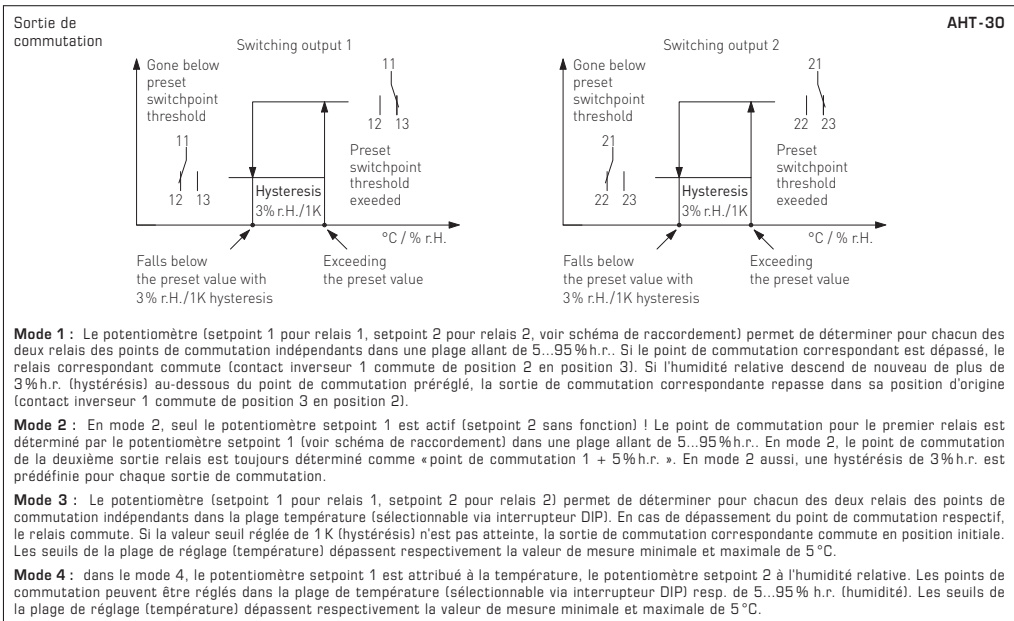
Sortie de commutation

AHT-30

Switching output 1

Gone below preset switchpoint threshold

11

12 13

11

12 13

Preset switchpoint threshold exeeded

Hysteresis 3% r.H./1K

°C / % r.H.

Falls below the preset value with 3% r.H./1K hysteresis

Exceeding the preset value

Switching output 2

Gone below preset switchpoint threshold

21

22 23

21

22 23

Preset switchpoint threshold exeeded

Hysteresis 3% r.H./1K

°C / % r.H.

Falls below the preset value with 3% r.H./1K hysteresis

Exceeding the preset value

**Mode 1 :** Le potentiomètre (setpoint 1 pour relais 1, setpoint 2 pour relais 2, voir schéma de raccordement) permet de déterminer pour chacun des deux relais des points de commutation indépendants dans une plage allant de 5...95%h.r.. Si le point de commutation correspondant est dépassé, le relais correspondant commute (contact inverseur 1 commute de position 2 en position 3). Si l'humidité relative descend de nouveau de plus de 3%h.r. (hystérésis) au-dessous du point de commutation préréglé, la sortie de commutation correspondante repasse dans sa position d'origine (contact inverseur 1 commute de position 3 en position 2).

**Mode 2 :** En mode 2, seul le potentiomètre setpoint 1 est actif (setpoint 2 sans fonction) ! Le point de commutation pour le premier relais est déterminé par le potentiomètre setpoint 1 (voir schéma de raccordement) dans une plage allant de 5...95%h.r.. En mode 2, le point de commutation de la deuxième sortie relais est toujours déterminé comme «point de commutation 1 + 5%h.r. ». En mode 2 aussi, une hystérésis de 3%h.r. est prédéfinie pour chaque sortie de commutation.

**Mode 3 :** Le potentiomètre (setpoint 1 pour relais 1, setpoint 2 pour relais 2) permet de déterminer pour chacun des deux relais des points de commutation indépendants dans la plage température (sélectionnable via interrupteur DIP). En cas de dépassement du point de commutation respectif, le relais commute. Si la valeur seuil réglée de 1 K (hystérésis) n'est pas atteinte, la sortie de commutation correspondante commute en position initiale. Les seuils de la plage de réglage (température) dépassent respectivement la valeur de mesure minimale et maximale de 5°C.

**Mode 4 :** dans le mode 4, le potentiomètre setpoint 1 est attribué à la température, le potentiomètre setpoint 2 à l'humidité relative. Les points de commutation peuvent être réglés dans la plage de température (sélectionnable via interrupteur DIP) resp. de 5...95% h.r. (humidité). Les seuils de la plage de réglage (température) dépassent respectivement la valeur de mesure minimale et maximale de 5°C.